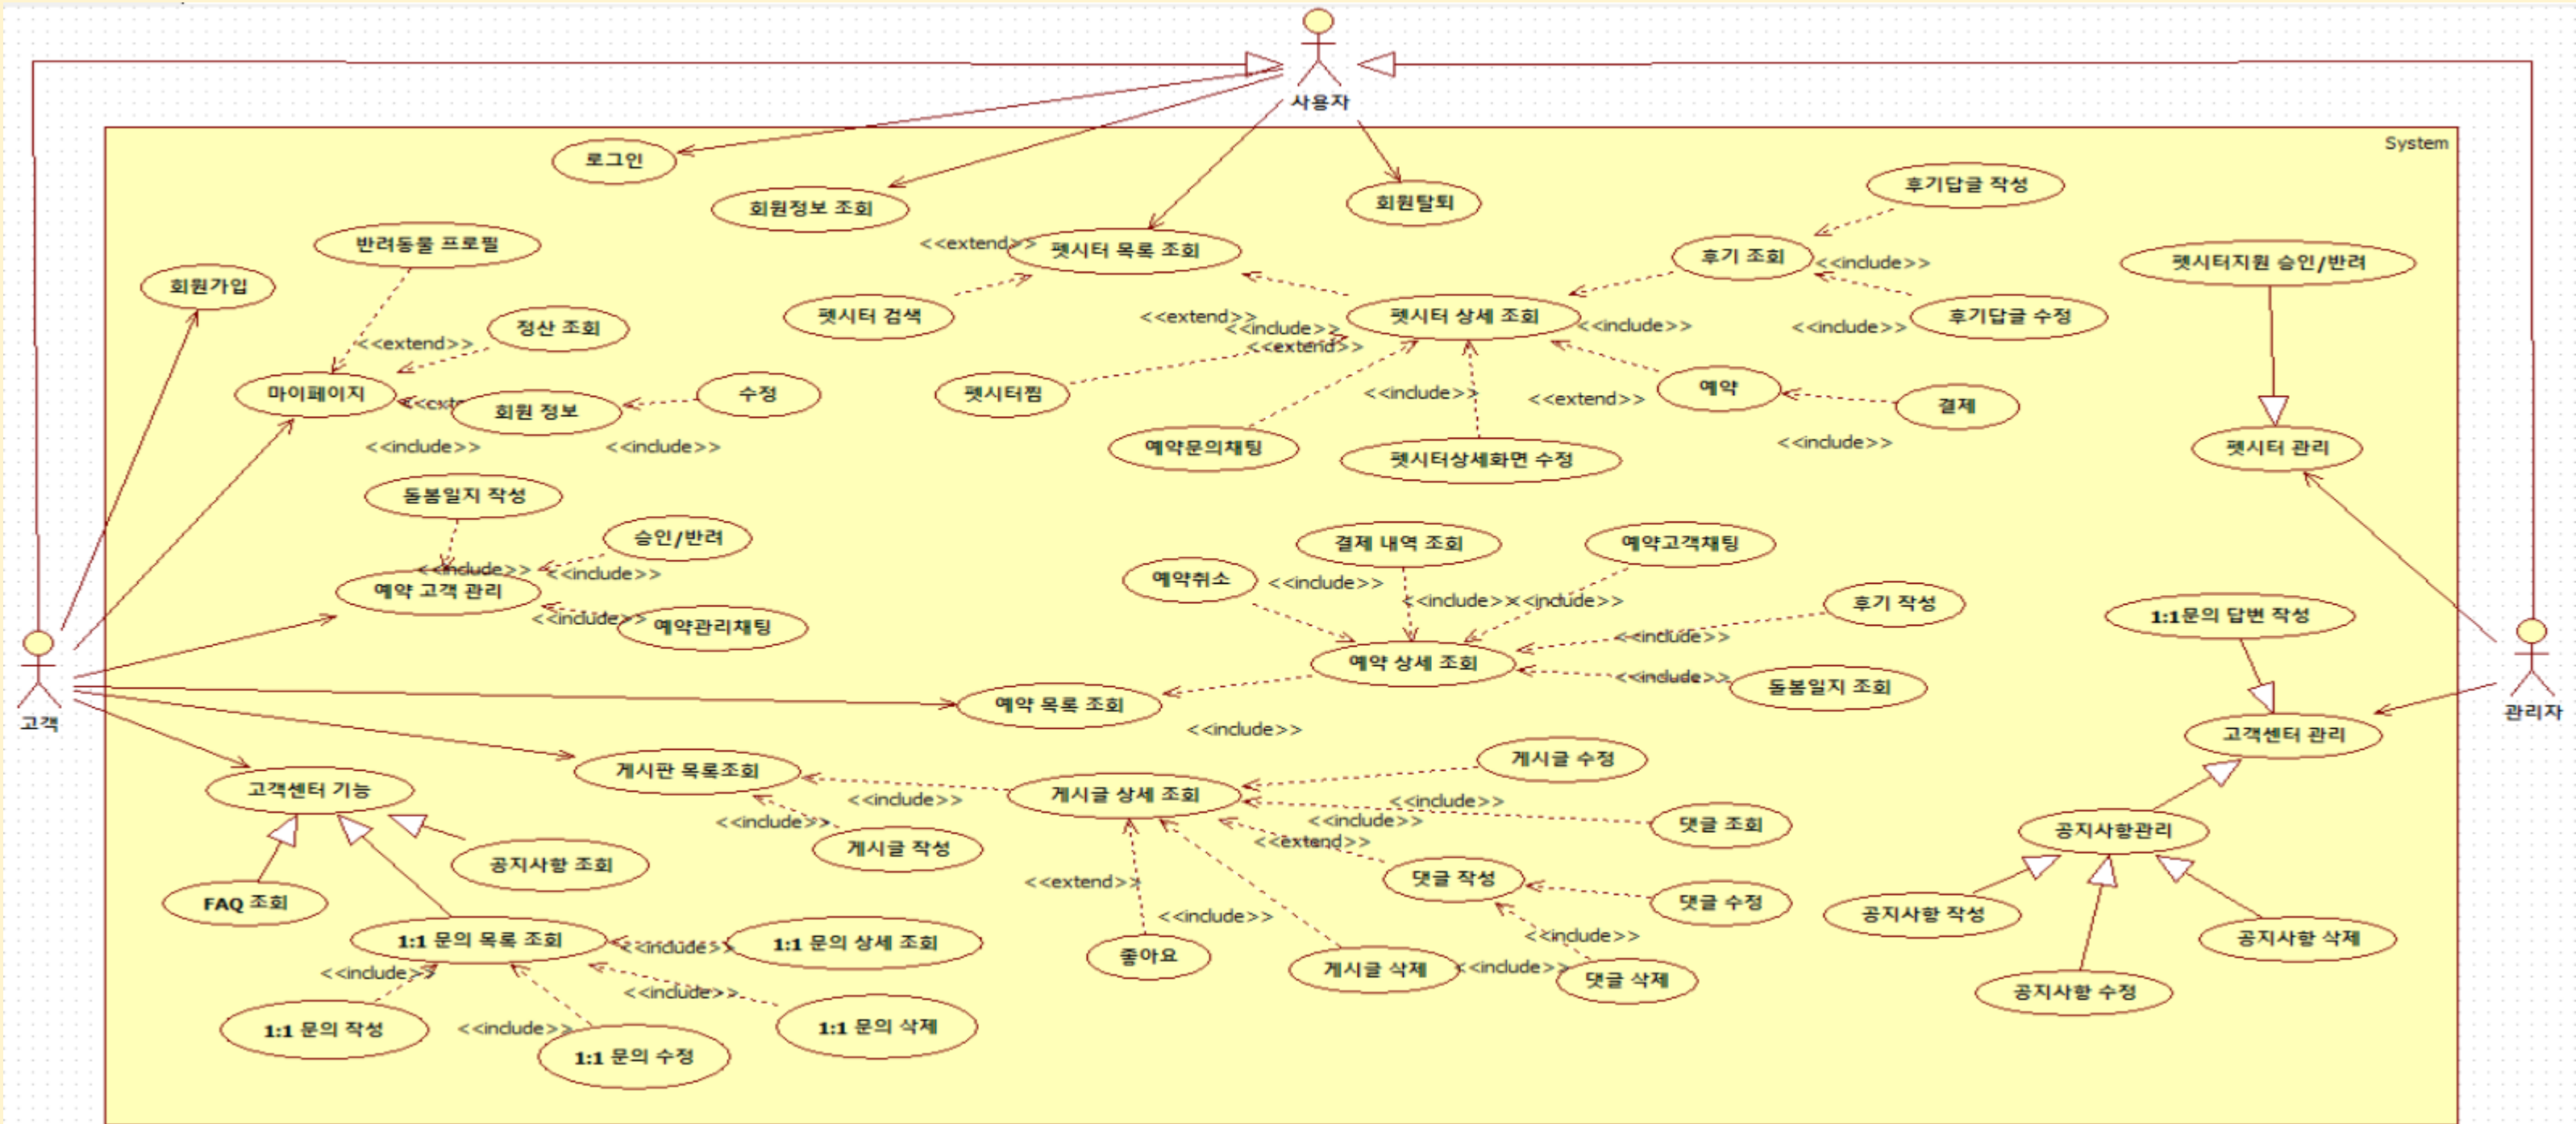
사용자

System

로그인

회원정보 조회

회원탈퇴

후기답글 작성

후기 조회

<<include>>

펫시터지원 승인/반려

반려동물 프로필

회원가입

<<extend>>

펫시터 목록 조회

펫시터 검색

<<extend>>

<<include>>

<<extend>>

펫시터 상세 조회

<<include>>

<<include>>

후기답글 수정

정산 조회

<<extend>>

마이페이지

<<ext

회원 정보

수정

펫시터찜

<<include>>

<<extend>>

예약

결제

<<include>>

<<include>>

예약문의채팅

펫시터상세화면 수정

<<include>>

펫시터 관리

돌봄일지 작성

승인/반려

<<include>>

<<include>>

예약 고객 관리

<<include>>

예약관리채팅

결제 내역 조회

예약고객채팅

예약취소

<<include>>

<<include>>

<<include>>

후기 작성

1:1문의 답변 작성

<<include>>

예약 상세 조회

<<include>>

돌봄일지 조회

고객

예약 목록 조회

<<include>>

관리자

고객센터 관리

게시글 수정

게시판 목록조회

고객센터 기능

<<include>>

게시글 상세 조회

<<include>>

<<include>>

댓글 조회

<<include>>

게시글 작성

<<extend>>

공지사항관리

공지사항 조회

댓글 작성

<<extend>>

댓글 수정

FAQ 조회

<<include>>

공지사항 작성

공지사항 삭제

1:1 문의 목록 조회

<<include>>

1:1 문의 상세 조회

좋아요

<<include>>

게시글 삭제

<<include>>

댓글 삭제

<<include>>

<<include>>

공지사항 수정

1:1 문의 작성

<<include>>

1:1 문의 수정

1:1 문의 삭제